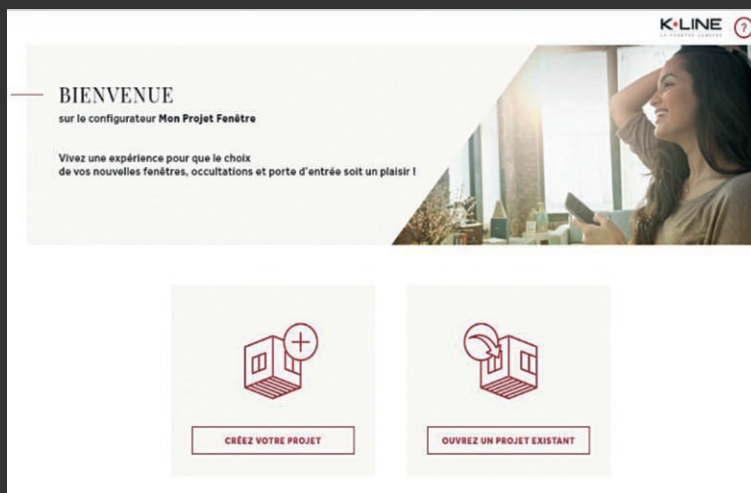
K•LINE
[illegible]

?

BIENVENUE
sur le configurateur Mon Projet Fenêtre

Vivez une expérience pour que le choix de vos nouvelles fenêtres, occultations et porte d'entrée soit un plaisir !

CRÉEZ VOTRE PROJET

OUVREZ UN PROJET EXISTANT